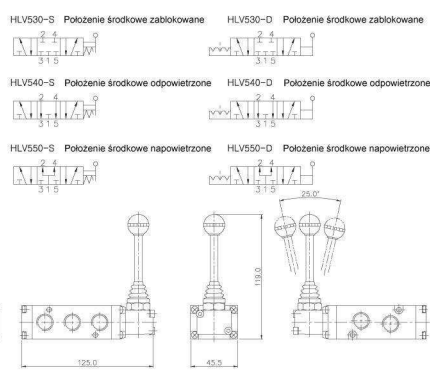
HLV530-S Położenie środkowe zablokowane

2 4

3 1 5

HLV530-D Położenie środkowe zablokowane

2 4

3 1 5

HLV540-S Położenie środkowe odpowietrzone

2 4

3 1 5

HLV540-D Położenie środkowe odpowietrzone

2 4

3 1 5

HLV550-S Położenie środkowe napowietrzone

2 4

3 1 5

HLV550-D Położenie środkowe napowietrzone

2 4

3 1 5

25.0°

119.0

125.0

45.5